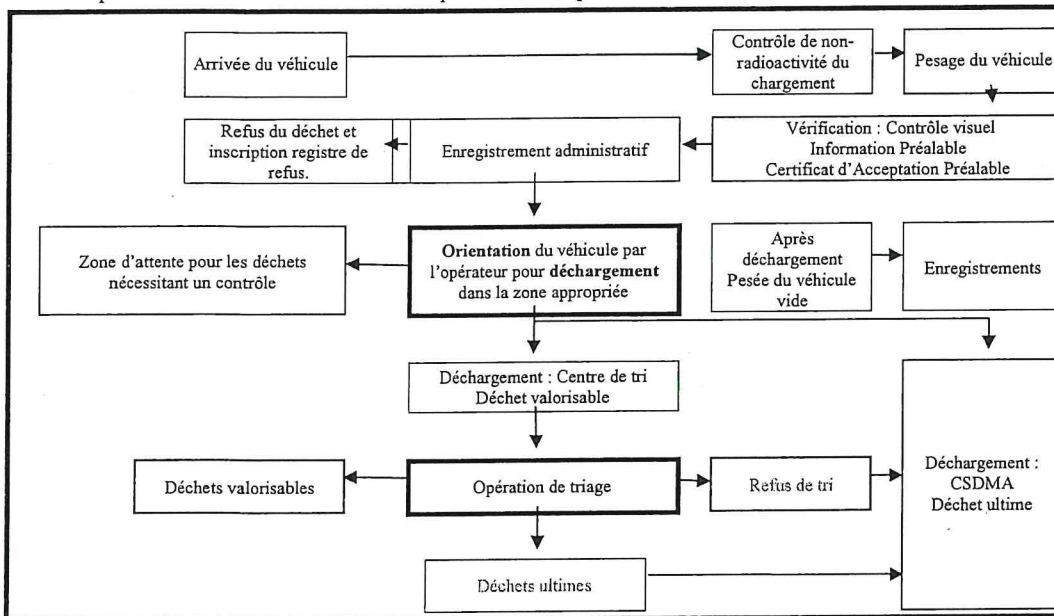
Arrivée du véhicule

Contrôle de non-radioactivité du chargement

Pesage du véhicule

Refus du déchet et inscription registre de refus.

Enregistrement administratif

Vérification : Contrôle visuel
Information Préalable
Certificat d'Acceptation Préalable

Zone d'attente pour les déchets nécessitant un contrôle

**Orientation** du véhicule par l'opérateur pour **déchargement** dans la zone appropriée

Après déchargement
Pesée du véhicule vide

Enregistrements

Déchargement : Centre de tri
Déchet valorisable

Déchets valorisables

Opération de triage

Refus de tri

Déchargement :
CSDMA
Déchet ultime

Déchets ultimes